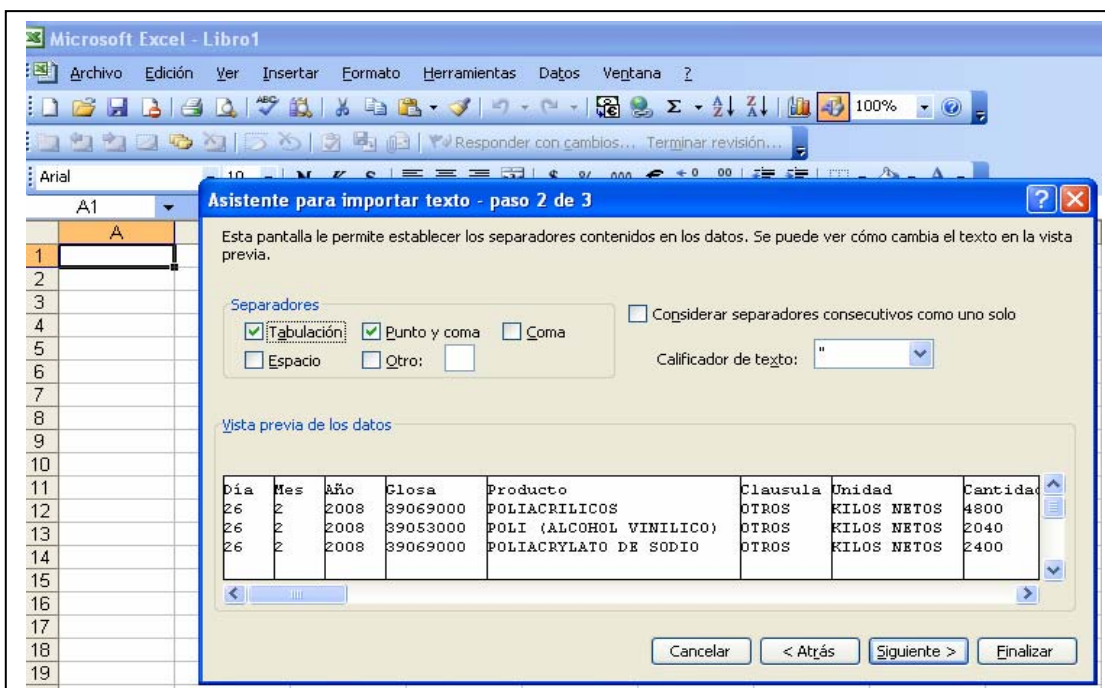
Microsoft Excel - Libro1

Archivo Edición Ver Insertar Formato Herramientas Datos Ventana ?

100%

Responder con cambios... Terminar revisión...

Arial

10

A1

A

1
2
3
4
5
6
7
8
9
10
11
12
13
14
15
16
17
18
19

Asistente para importar texto - paso 2 de 3

Esta pantalla le permite establecer los separadores contenidos en los datos. Se puede ver cómo cambia el texto en la vista previa.

Separadores

Tabulación Punto y coma Coma

Espacio Otro:

Considerar separadores consecutivos como uno solo

Calificador de texto: "

Vista previa de los datos

| Día | Mes | Año | Glosa | Producto | Clausula | Unidad | Cantidad |
|---|---|---|---|---|---|---|---|
| 26 | 2 | 2008 | 39069000 | POLIACRILICOS | OTROS | KILOS NETOS | 4800 |
| 26 | 2 | 2008 | 39053000 | POLI (ALCOHOL VINILICO) | OTROS | KILOS NETOS | 2040 |
| 26 | 2 | 2008 | 39069000 | POLIACRYLATO DE SODIO | OTROS | KILOS NETOS | 2400 |

Cancelar < Atrás Siguiente > Finalizar